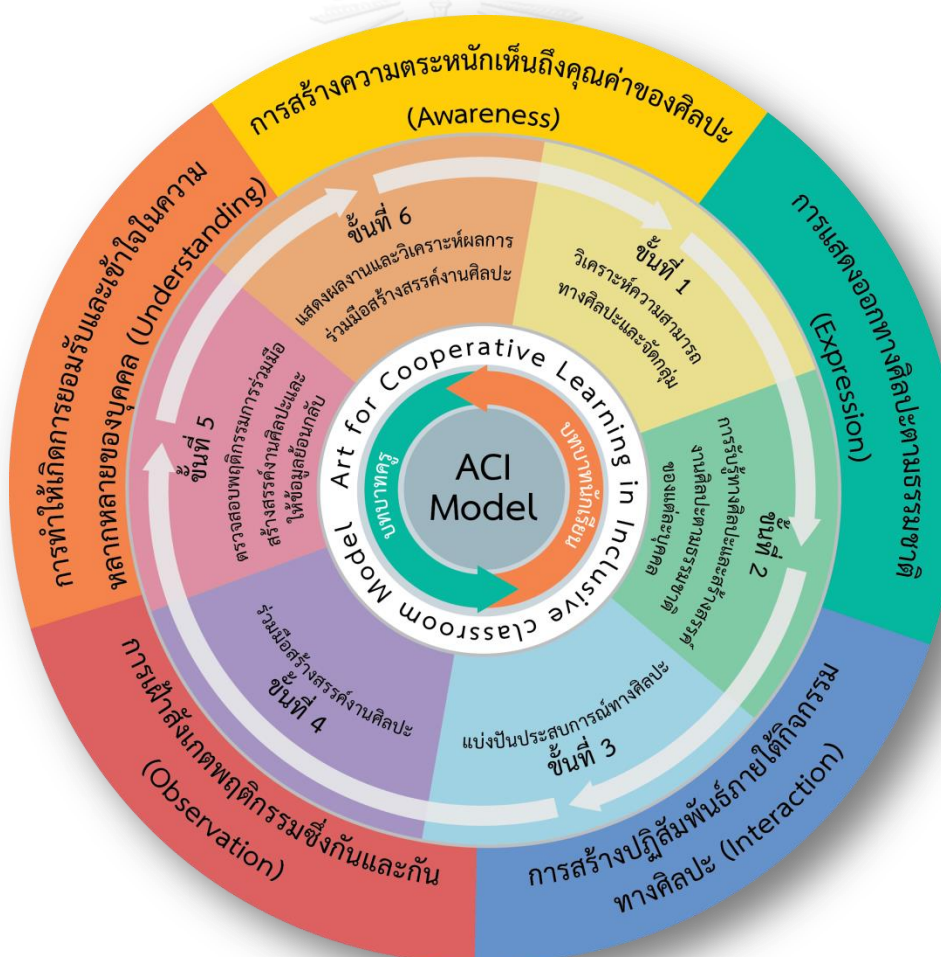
การสร้างความตระหนักเห็นถึงคุณค่าของศิลปะ (Awareness)

การแสดงออกทางศิลปะตามธรรมชาติ (Expression)

การสร้างปฏิสัมพันธ์ภายใต้กิจกรรมทางศิลปะ (Interaction)

การเฝ้าสังเกตพฤติกรรมซึ่งกันและกัน (Observation)

การทำให้เกิดการยอมรับและเข้าใจในความหลากหลายของบุคคล (Understanding)

ขั้นที่ 1
วิเคราะห์ความสามารถทางศิลปะและจัดกลุ่ม

ขั้นที่ 2
การรับรู้ทางศิลปะและสร้างสรรค์งานศิลปะตามธรรมชาติของแต่ละบุคคล

ขั้นที่ 3
แบ่งปันประสบการณ์ทางศิลปะ

ขั้นที่ 4
ร่วมมือสร้างสรรค์งานศิลปะ

ขั้นที่ 5
ตรวจสอบพฤติกรรมการร่วมมือสร้างสรรค์งานศิลปะและให้ข้อมูลย้อนกลับ

ขั้นที่ 6
แสดงผลงานและวิเคราะห์ผลการร่วมมือสร้างสรรค์งานศิลปะ

Art for Cooperative Learning in Inclusive classroom Model

บทบาทครู

บทบาทนักเรียน

ACI Model